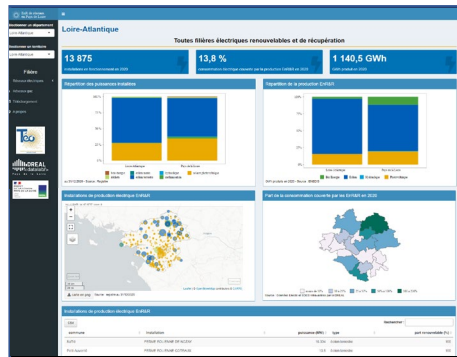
Loire-Atlantique

Toutes filières électriques renouvelables et de récupération

13 875

13,8 %

1 140,5 GWh

Répartition des puissances installées

Répartition de la production EnR&R

Installations de production électrique EnR&R

Part de la consommation couverte par les EnR&R en 2020

Installations de production électrique EnR&R

Filtres

DREAL